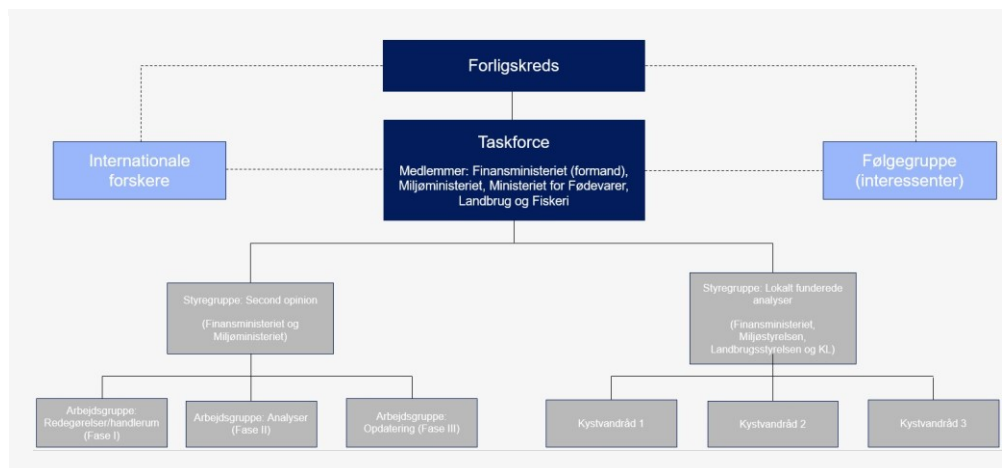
Forligskreds

Internationale forskere

Taskforce

Medlemmer: Finansministeriet (formand), Miljøministeriet, Ministeriet for Fødevarer, Landbrug og Fiskeri

Følgegruppe (interessenter)

Styregruppe: Second opinion

(Finansministeriet og Miljøministeriet)

Styregruppe: Lokalt funderede analyser

(Finansministeriet, Miljøstyrelsen, Landbrugsstyrelsen og KL)

Arbejdsgruppe: Redegørelser/handlerum (Fase I)

Arbejdsgruppe: Analyser (Fase II)

Arbejdsgruppe: Opdatering (Fase III)

Kystvandråd 1

Kystvandråd 2

Kystvandråd 3